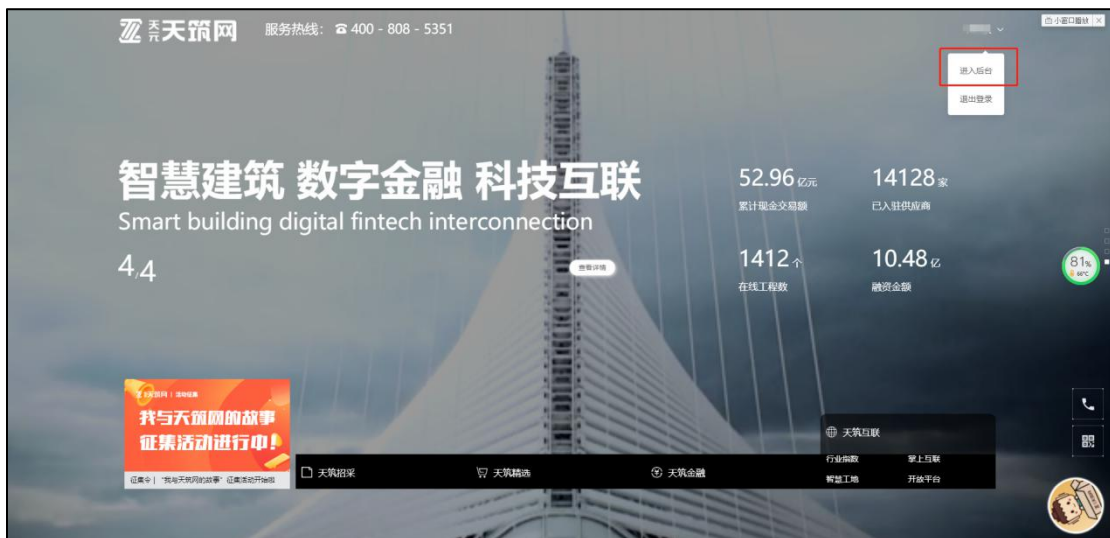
天元 天筑网 服务热线：☎ 400 - 808 - 5351

小窗口播放

进入后台

退出登录

智慧建筑 数字金融 科技互联
Smart building digital fintech interconnection

4/4

查看详情

52.96亿元
累计现金交易额

14128家
已入驻供应商

1412个
在线工程数

10.48亿
融资金额

81%

天筑网 | 活动征集

我与天筑网的故事
征集活动进行中！

征集令 | "我与天筑网的故事"征集活动开始啦

天筑招采

天筑精选

天筑金融

天筑互联

行业指数

掌上互联

智慧工地

开放平台